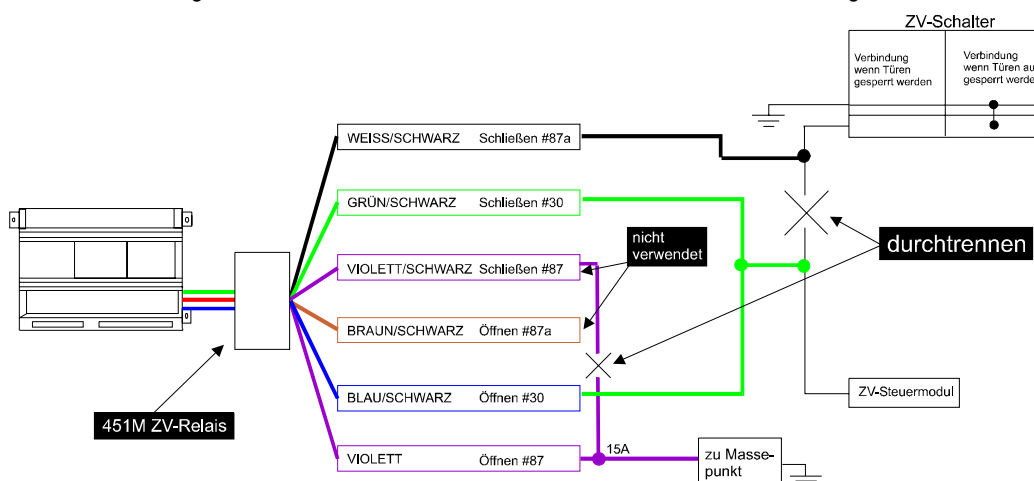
ZV-Schalter

Verbindung wenn Türen gesperrt werden

Verbindung wenn Türen au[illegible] gesperrt werde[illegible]

WEISS/SCHWARZ Schließen #87a

GRÜN/SCHWARZ Schließen #30

VIOLETT/SCHWARZ Schließen #87

nicht verwendet

durchtrennen

BRAUN/SCHWARZ Öffnen #87a

BLAU/SCHWARZ Öffnen #30

ZV-Steuermodul

451M ZV-Relais

VIOLETT Öffnen #87

15A

zu Massepunkt